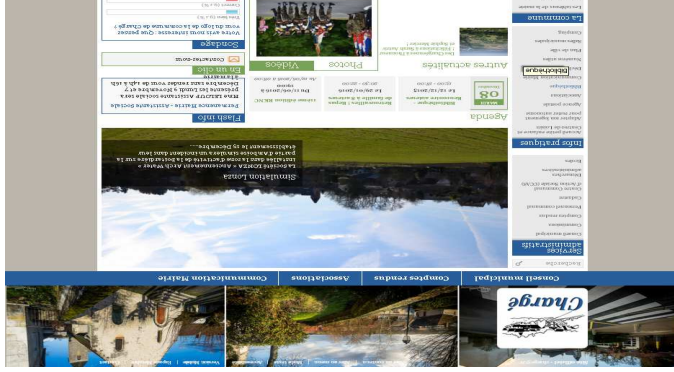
Charge

Conseil municipal | Comptes rendus | Associations | Communication Mairie

Rechercher

Services administratifs

Infos pratiques

La commune

Agenda

Autres actualités

Photos

Vidéos

Flash info

En un clic

Sondage

Simulation Lonsa